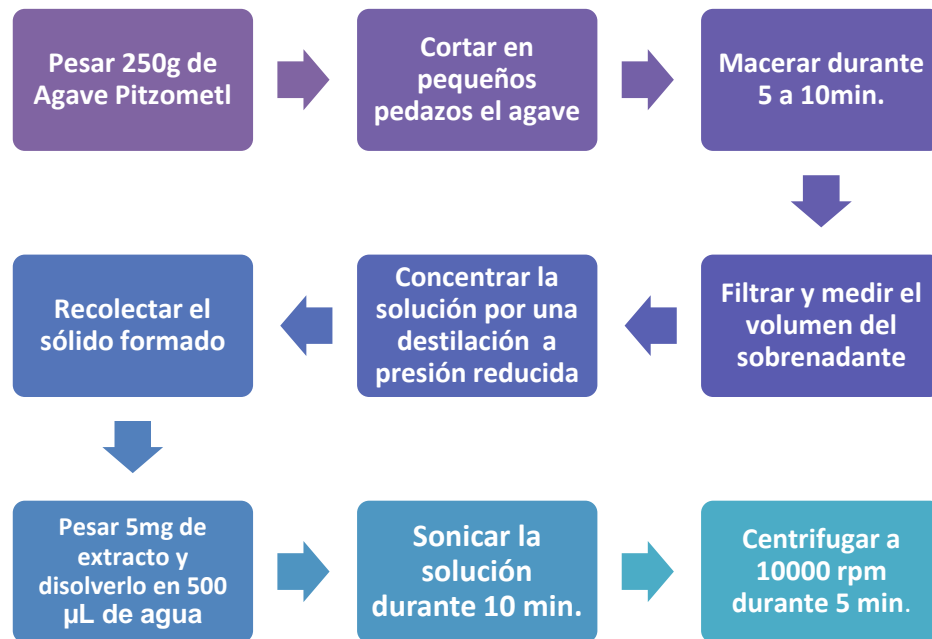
Pesar 250g de Agave Pitzometl

Cortar en pequeños pedazos el agave

Macerar durante 5 a 10min.

Filtrar y medir el volumen del sobrenadante

Concentrar la solución por una destilación a presión reducida

Recolectar el sólido formado

Pesar 5mg de extracto y disolverlo en 500 μL de agua

Sonicar la solución durante 10 min.

Centrifugar a 10000 rpm durante 5 min.